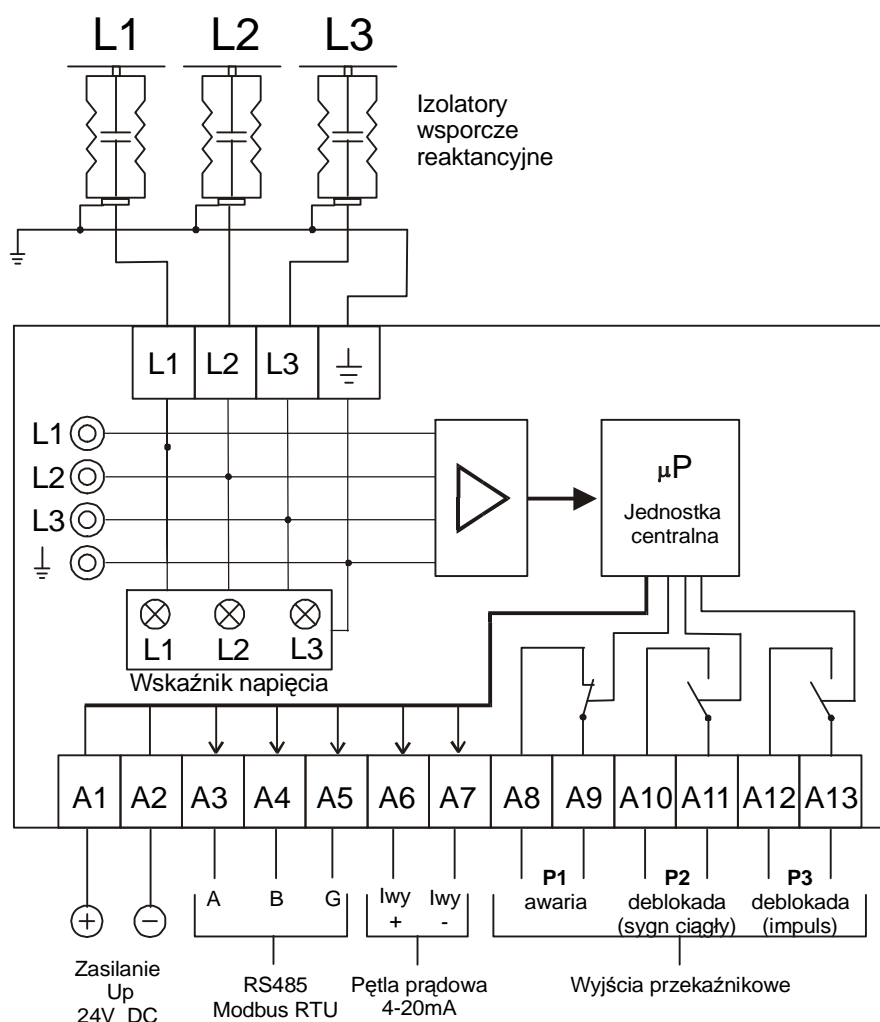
L1 L2 L3

Izolatory wsporcze reaktancyjne

L1 L2 L3 ⏚

L1
L2
L3
⏚

$\mu$P
Jednostka centralna

L1 L2 L3
Wskaźnik napięcia

| A1 | A2 | A3 | A4 | A5 | A6 | A7 | A8 | A9 | A10 | A11 | A12 | A13 |
|---|---|---|---|---|---|---|---|---|---|---|---|---|

+ −
Zasilanie Up 24V DC

A B G
RS485 Modbus RTU

Iwy + Iwy -
Pętla prądowa 4-20mA

P1 awaria
P2 deblokada (sygn ciągły)
P3 deblokada (impuls)
Wyjścia przekaźnikowe